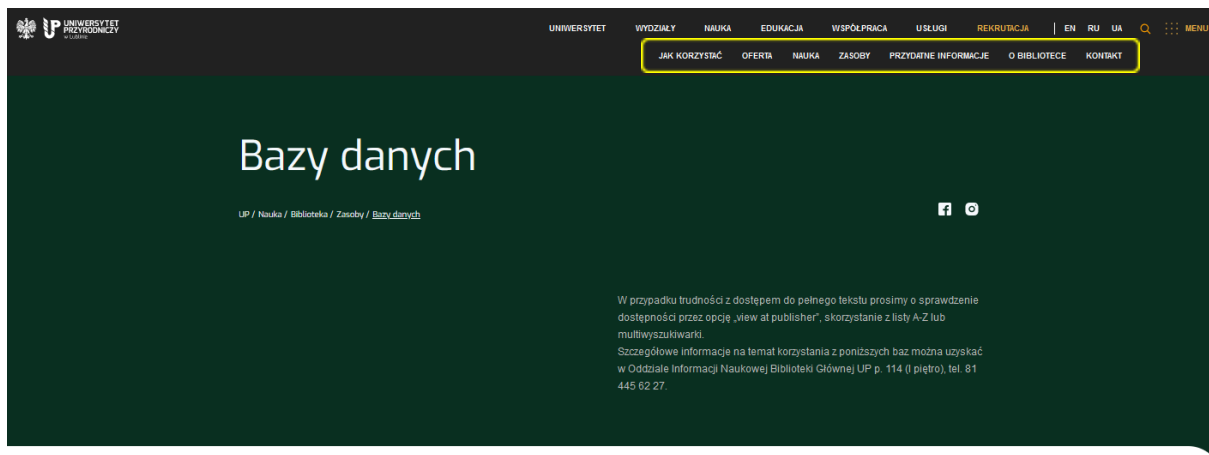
UP UNIWERSYTET PRZYRODNICZY w Lublinie

UNIWERSYTET WYDZIAŁY NAUKA EDUKACJA WSPÓŁPRACA USŁUGI REKRUTACJA | EN RU UA MENU

JAK KORZYSTAĆ OFERTA NAUKA ZASOBY PRZYDATNE INFORMACJE O BIBLIOTECE KONTAKT

Bazy danych

UP / Nauka / Biblioteka / Zasoby / Bazy danych

W przypadku trudności z dostępem do pełnego tekstu prosimy o sprawdzenie dostępności przez opcję „view at publisher", skorzystanie z listy A-Z lub multiwyszukiwarki.
Szczegółowe informacje na temat korzystania z poniższych baz można uzyskać w Oddziale Informacji Naukowej Biblioteki Głównej UP p. 114 (I piętro), tel. 81 445 62 27.